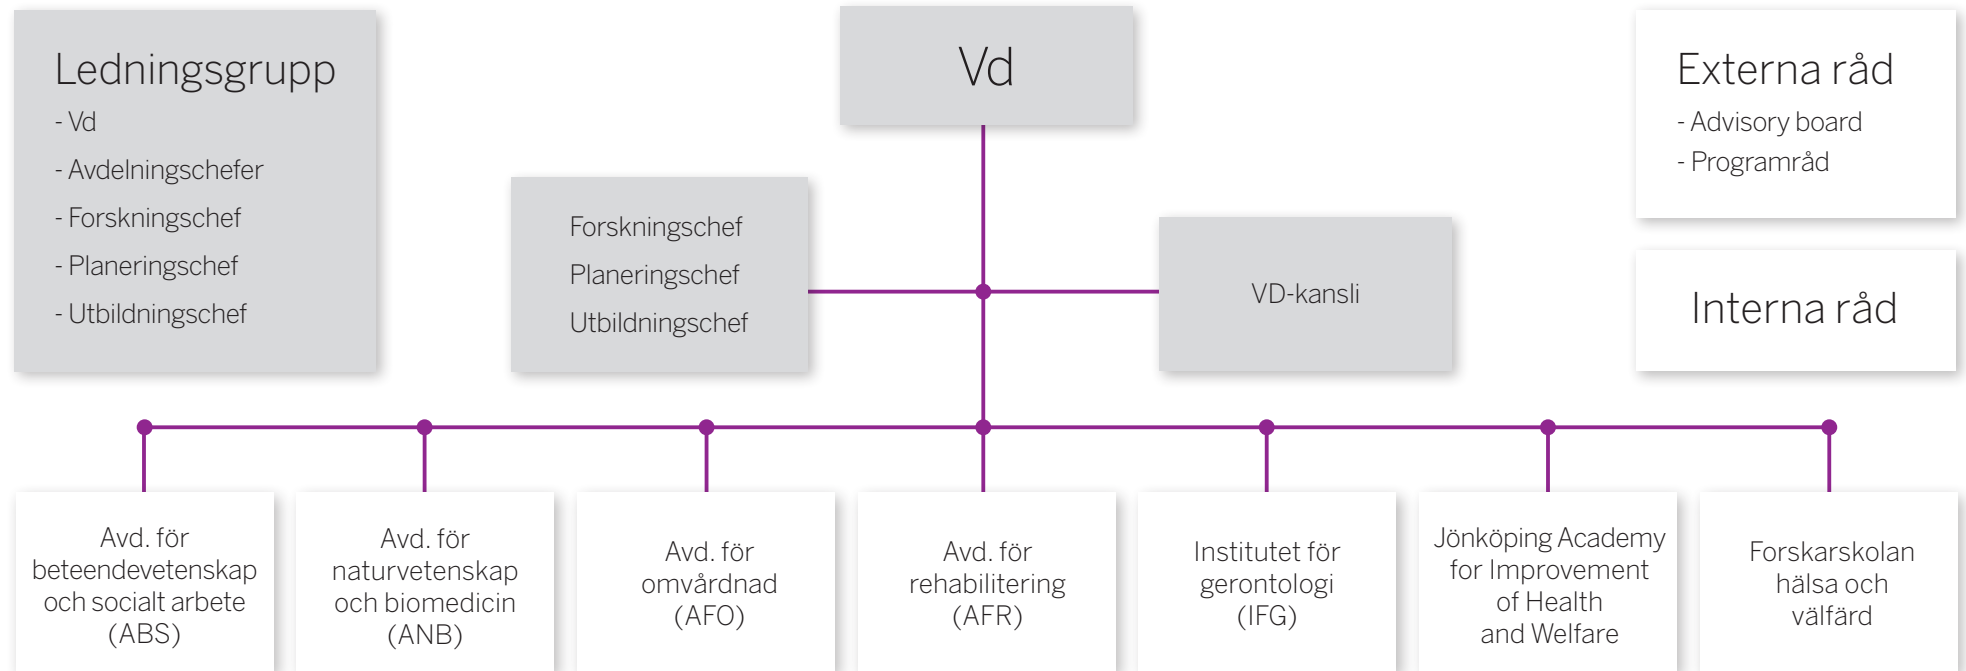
Ledningsgrupp
- Vd
- Avdelningschefer
- Forskningschef
- Planeringschef
- Utbildningschef

Vd

Externa råd
- Advisory board
- Programråd

Forskningschef
Planeringschef
Utbildningschef

VD-kansli

Interna råd

Avd. för beteendevetenskap och socialt arbete (ABS)

Avd. för naturvetenskap och biomedicin (ANB)

Avd. för omvårdnad (AFO)

Avd. för rehabilitering (AFR)

Institutet för gerontologi (IFG)

Jönköping Academy for Improvement of Health and Welfare

Forskarskolan hälsa och välfärd